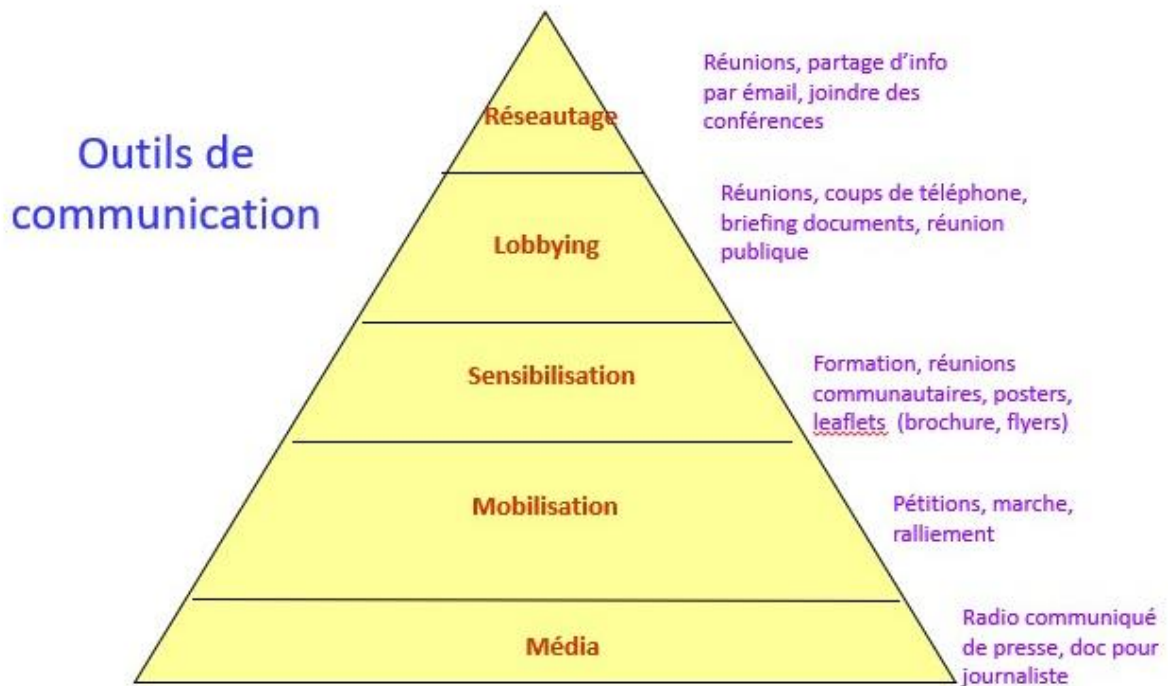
Outils de communication

Réseautage

Réunions, partage d'info par émail, joindre des conférences

Lobbying

Réunions, coups de téléphone, briefing documents, réunion publique

Sensibilisation

Formation, réunions communautaires, posters, leaflets (brochure, flyers)

Mobilisation

Pétitions, marche, ralliement

Média

Radio communiqué de presse, doc pour journaliste